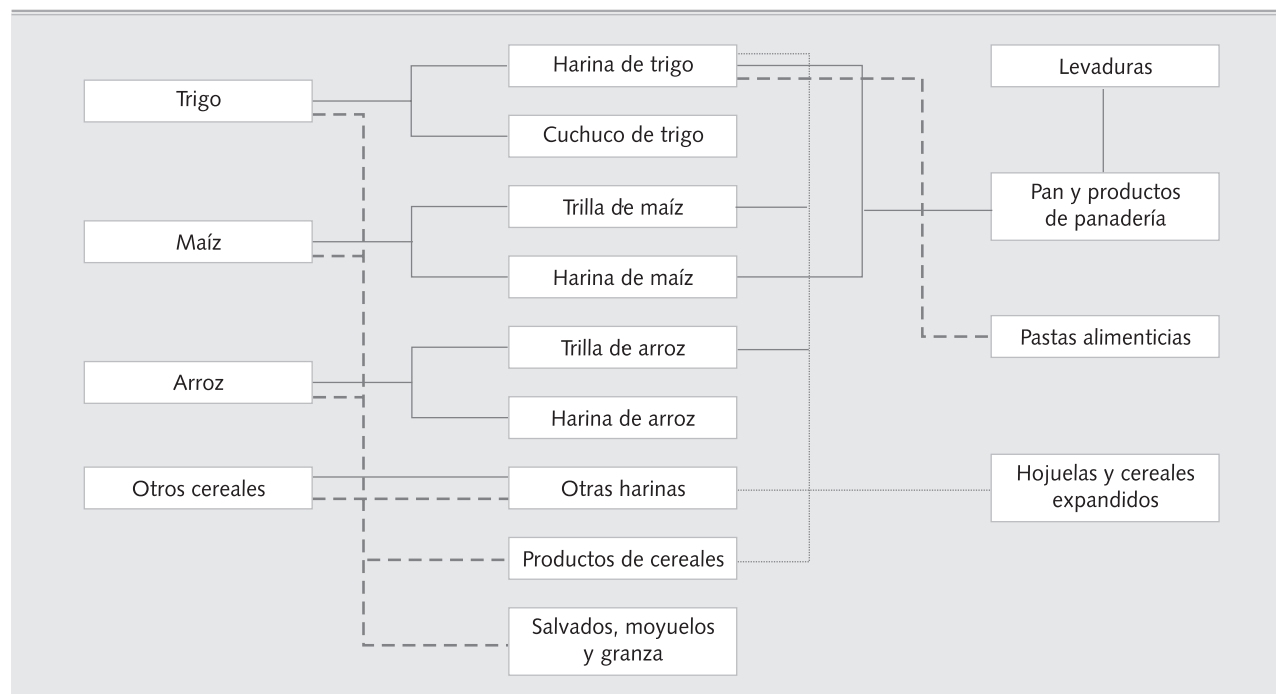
Trigo

Maíz

Arroz

Otros cereales

Harina de trigo

Cuchuco de trigo

Trilla de maíz

Harina de maíz

Trilla de arroz

Harina de arroz

Otras harinas

Productos de cereales

Salvados, moyuelos y granza

Levaduras

Pan y productos de panadería

Pastas alimenticias

Hojuelas y cereales expandidos